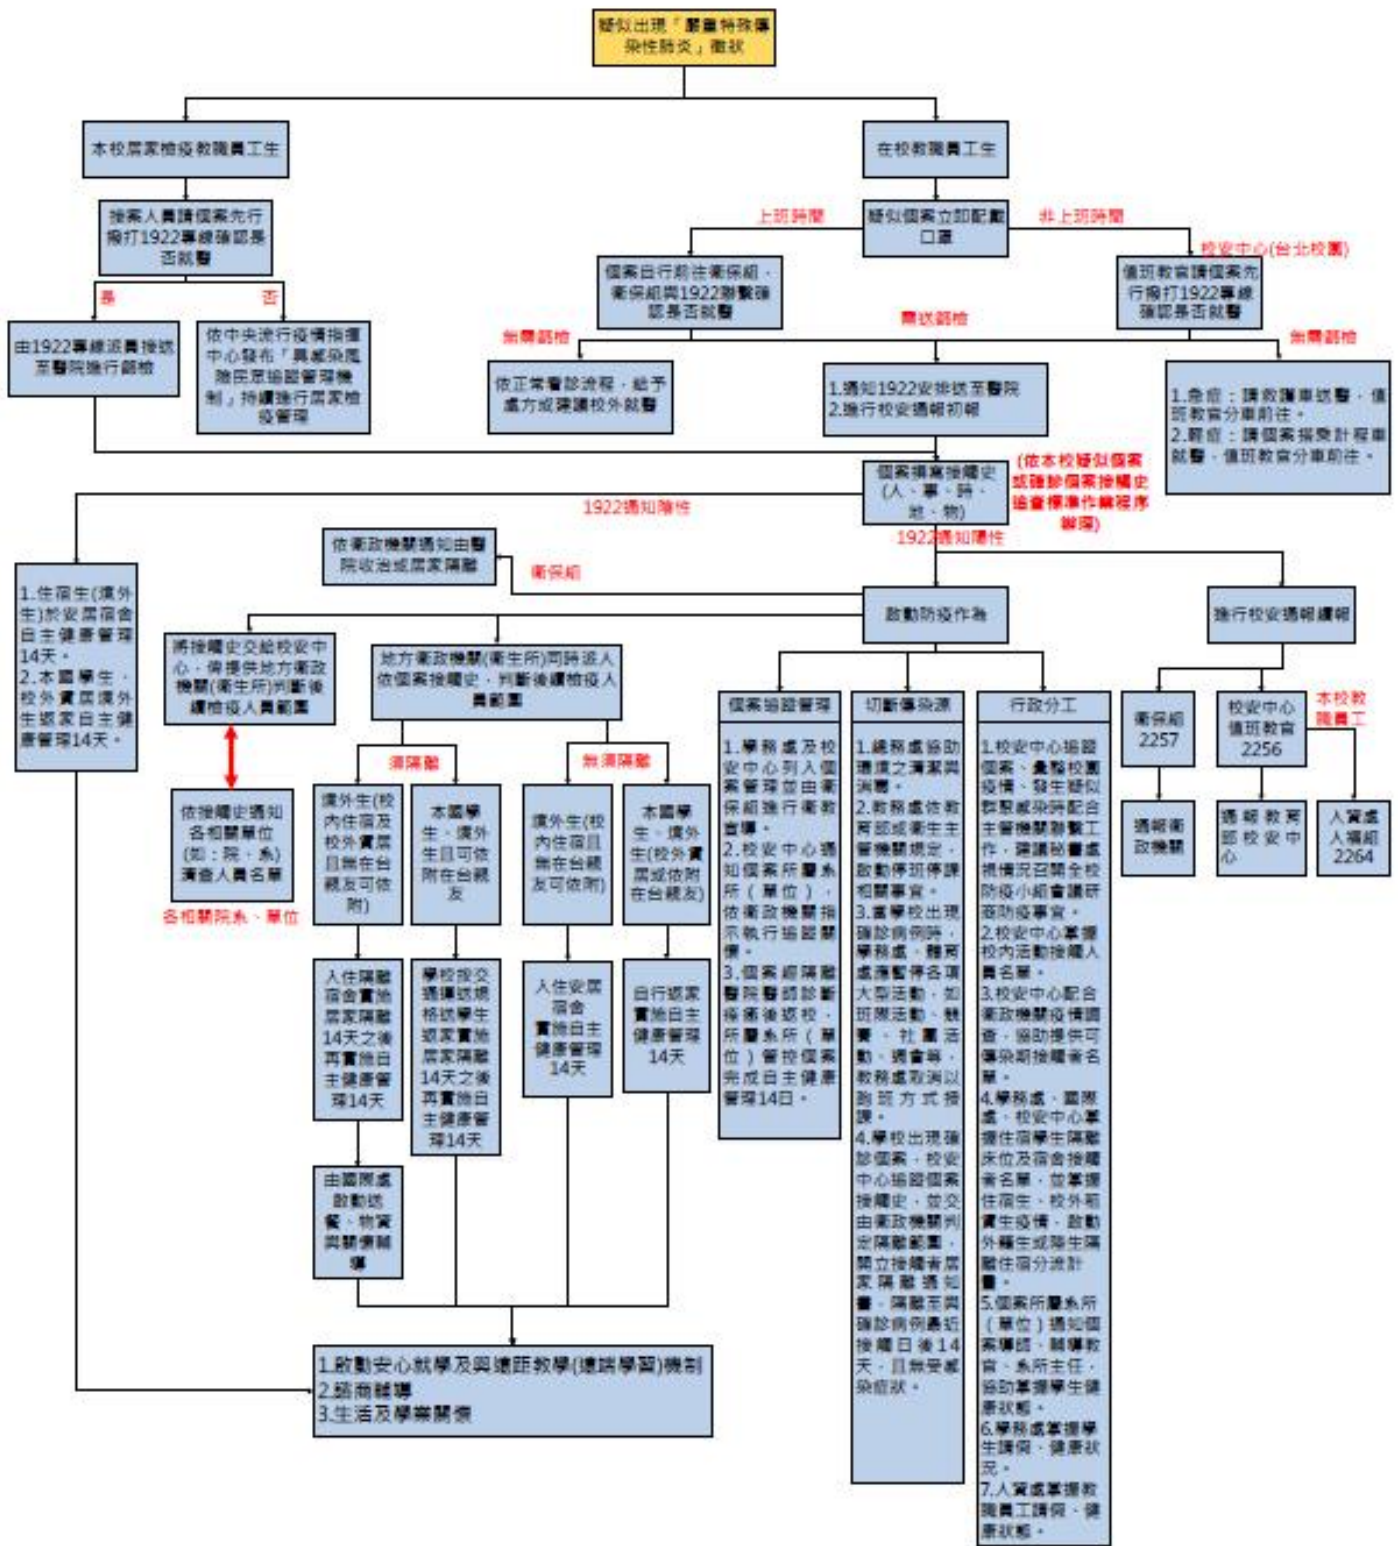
疑似出現「嚴重特殊傳染性肺炎」徵狀

本校居家檢疫教職員工生

在校教職員工生

接案人員請個案先行撥打1922專線確認是否就醫

疑似個案立即配戴口罩

上班時間

非上班時間

是

否

由1922專線派員接送至醫院進行篩檢

依中央流行疫情指揮中心發布「具感染風險民眾追蹤管理機制」持續進行居家檢疫管理

個案自行前往衛保組，衛保組與1922聯繫確認是否就醫

校安中心(台北校園)

值班教官請個案先行撥打1922專線確認是否就醫

無需篩檢

需送篩檢

無需篩檢

依正常看診流程，給予處方或建議校外就醫

1.通知1922安排送至醫院
2.進行校安通報初報

1.急症：請救護車送醫，值班教官分車前往。
2.輕症：請個案搭乘計程車就醫，值班教官分車前往。

個案填寫接觸史(人、事、時、地、物)

(依本校疑似個案或確診個案接觸史追查標準作業程序辦理)

1922通知陰性

1922通知陽性

依衛政機關通知由醫院收治或居家隔離

衛保組

啟動防疫作為

進行校安通報續報

1.住宿生(境外生)於安居宿舍自主健康管理14天。
2.本國學生，校外賃居境外生返家自主健康管理14天。

將接觸史交給校安中心，俾提供地方衛政機關(衛生所)判斷後續檢疫人員範圍

地方衛政機關(衛生所)同時派人依個案接觸史，判斷後續檢疫人員範圍

個案追蹤管理

切斷傳染源

行政分工

衛保組 2257

校安中心 值班教官 2256

本校教職員工

依接觸史通知各相關單位(如：院、系)清查人員名單

各相關院系、單位

須隔離

無須隔離

境外生(校內住宿及校外賃居且無在台親友可依附)

本國學生、境外生且可依附在台親友

境外生(校內住宿且無在台親友可依附)

本國學生、境外生(校外賃居或依附在台親友)

入住隔離宿舍實施居家隔離14天之後再實施自主健康管理14天

學校協助交通或規格或學生返家實施居家隔離14天之後再實施自主健康管理14天

入住安居宿舍實施自主健康管理14天

自行返家實施自主健康管理14天

由國際處啟動送餐、物資與關懷輔導

1.學務處及校安中心列入個案管理並由衛保組進行衛教宣導。
2.校安中心通知個案所屬系所(單位)，依衛政機關指示執行追蹤關懷。
3.個案經隔離醫院醫師診斷後需要返校，所屬系所(單位)管控個案完成自主健康管理14日。

1.總務處協助環境之清潔與消毒。
2.教務處依教育部或衛生主管機關規定，啟動停班停課相關事宜。
3.當學校出現確診病例時，學務處、體育處應暫停各項大型活動，如班際活動、競賽、社團活動、調會等，教務處取消以跑班方式授課。
4.學校出現確診個案，校安中心協助個案接觸史，並交由衛政機關判定隔離範圍，開立接觸者居家隔離通知書，隔離至與確診病例最近接觸日後14天，且無發燒等症狀。

1.校安中心協助個案、疑似校園疫情，發生疑似群聚感染時配合主管機關聯繫工作，深請秘書處視情況召開全校防疫小組會議研商防疫事宜。
2.校安中心掌握校內活動接觸人員名單。
3.校安中心配合衛政機關疫情調查，協助提供可能接觸者名單。
4.學務處、國際處、校安中心掌握住宿學生隔離床位及宿舍接觸者名單，並掌握住宿生、校外租賃生疫情，啟動外籍生或陸生隔離住宿分流計畫。
5.個案所屬系所(單位)通知個案導師、輔導教官、系所主任，協助掌握學生健康狀態。
6.學務處掌握學生請假、健康狀況。
7.人資處掌握教職員工請假、健康狀態。

通報衛政機關

通報教育部校安中心

人資處人福組 2264

1.啟動安心就學及與遠距教學(遠端學習)機制
2.諮商輔導
3.生活及學業關懷